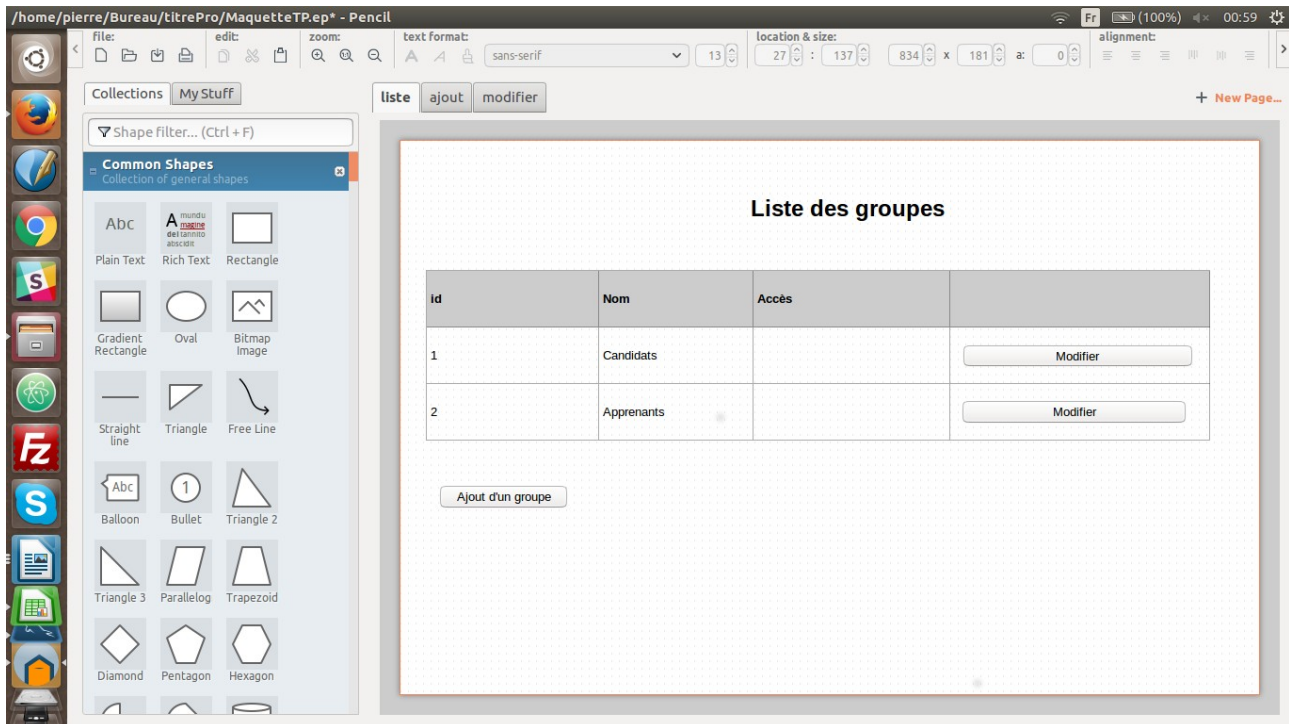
/home/pierre/Bureau/titrePro/MaquetteTP.ep* - Pencil

Fr (100%) 00:59

file: edit: zoom: text format: location & size: alignment:

sans-serif 13 27 : 137 834 x 181 a: 0

Collections My Stuff

liste ajout modifier

+ New Page...

Shape filter... (Ctrl + F)

Common Shapes
Collection of general shapes

Abc Plain Text
A mundu magine del tannito abscidit Rich Text
Rectangle
Gradient Rectangle
Oval
Bitmap Image
Straight line
Triangle
Free Line
Abc Balloon
1 Bullet
Triangle 2
Triangle 3
Parallelog
Trapezoid
Diamond
Pentagon
Hexagon

Liste des groupes

| id | Nom | Accès | |
|---|---|---|---|
| 1 | Candidats | | Modifier |
| 2 | Apprenants | | Modifier |

Ajout d'un groupe